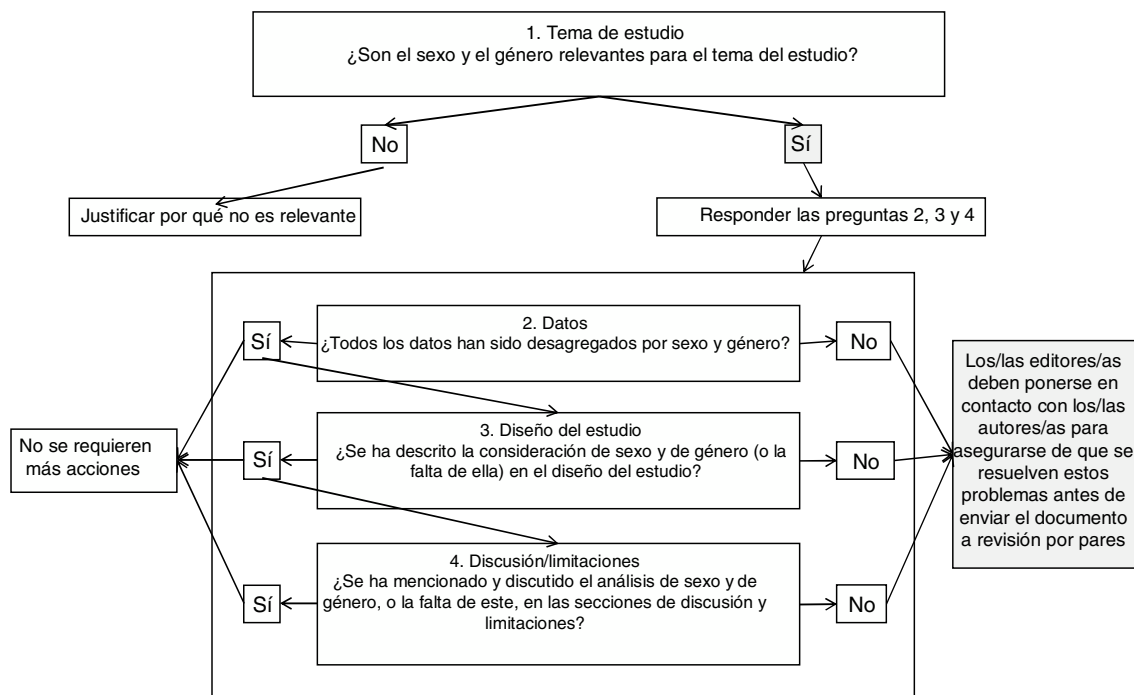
1. Tema de estudio
¿Son el sexo y el género relevantes para el tema del estudio?

No

Sí

Justificar por qué no es relevante

Responder las preguntas 2, 3 y 4

Sí

2. Datos
¿Todos los datos han sido desagregados por sexo y género?

No

No se requieren más acciones

Sí

3. Diseño del estudio
¿Se ha descrito la consideración de sexo y de género (o la falta de ella) en el diseño del estudio?

No

Los/las editores/as deben ponerse en contacto con los/las autores/as para asegurarse de que se resuelven estos problemas antes de enviar el documento a revisión por pares

Sí

4. Discusión/limitaciones
¿Se ha mencionado y discutido el análisis de sexo y de género, o la falta de este, en las secciones de discusión y limitaciones?

No